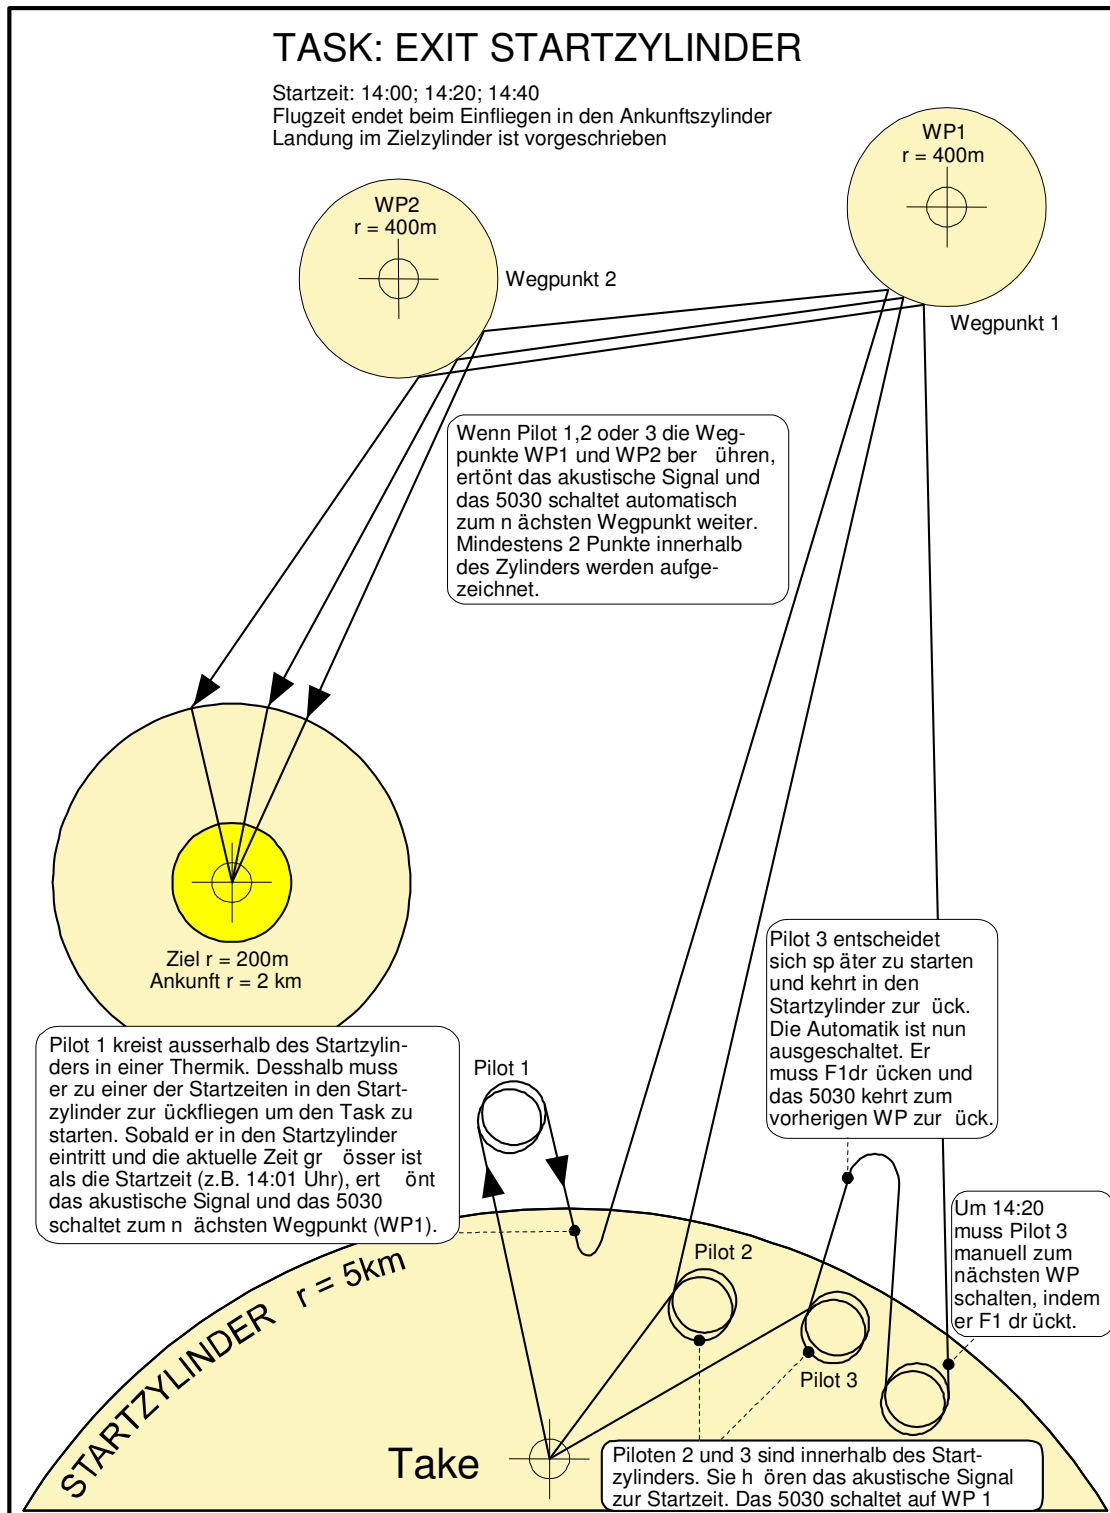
TASK: EXIT STARTZYLINDER

Startzeit: 14:00; 14:20; 14:40
Flugzeit endet beim Einfliegen in den Ankunftszylinder
Landung im Zielzylinder ist vorgeschrieben

WP2
r = 400m

Wegpunkt 2

WP1
r = 400m

Wegpunkt 1

Wenn Pilot 1,2 oder 3 die Wegpunkte WP1 und WP2 ber ühren, ertönt das akustische Signal und das 5030 schaltet automatisch zum n ächsten Wegpunkt weiter. Mindestens 2 Punkte innerhalb des Zylinders werden aufgezeichnet.

Ziel r = 200m
Ankunft r = 2 km

Pilot 3 entscheidet sich sp äter zu starten und kehrt in den Startzylinder zur ück. Die Automatik ist nun ausgeschaltet. Er muss F1dr ücken und das 5030 kehrt zum vorherigen WP zur ück.

Pilot 1 kreist ausserhalb des Startzylinders in einer Thermik. Desshalb muss er zu einer der Startzeiten in den Startzylinder zur ückfliegen um den Task zu starten. Sobald er in den Startzylinder eintritt und die aktuelle Zeit gr össer ist als die Startzeit (z.B. 14:01 Uhr), ert önt das akustische Signal und das 5030 schaltet zum n ächsten Wegpunkt (WP1).

Pilot 1

Um 14:20 muss Pilot 3 manuell zum nächsten WP schalten, indem er F1 dr ückt.

Pilot 2

Pilot 3

STARTZYLINDER r = 5km

Take

Piloten 2 und 3 sind innerhalb des Startzylinders. Sie h ören das akustische Signal zur Startzeit. Das 5030 schaltet auf WP 1